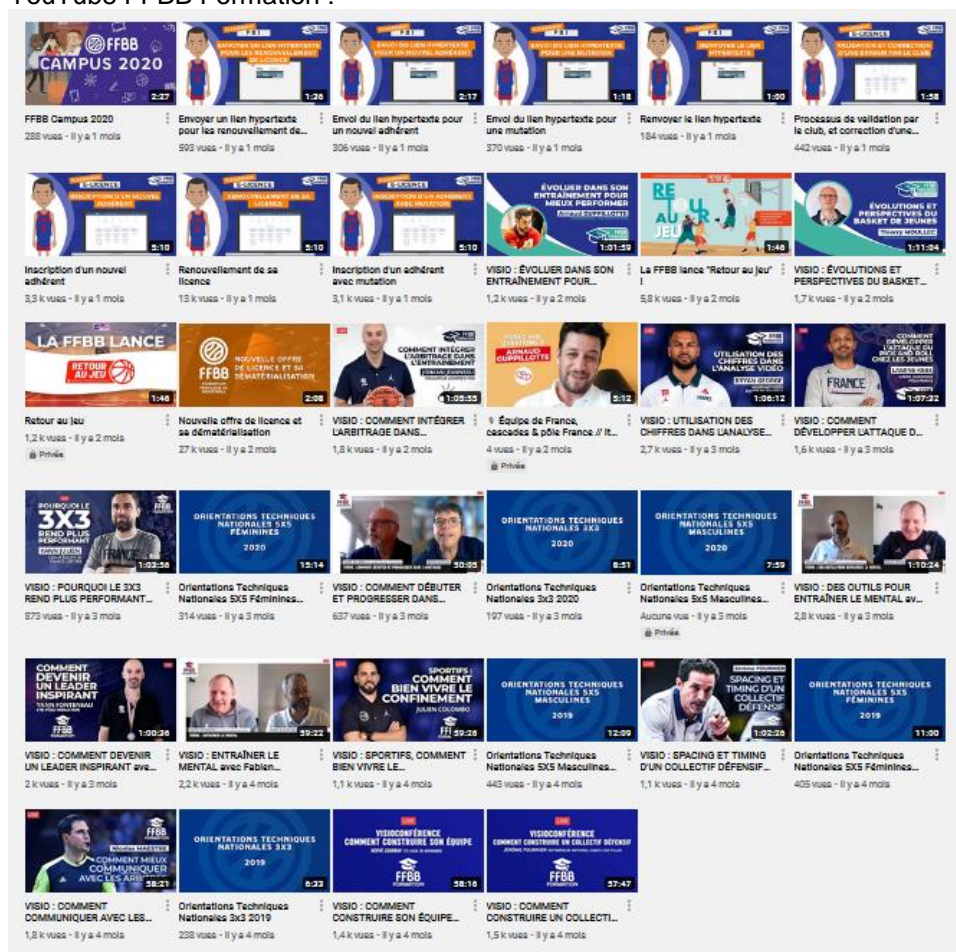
FFBB
CAMPUS 2020
2:27
FFBB Campus 2020
288 vues · Il y a 1 mois

1:36
Envoyer un lien hypertexte pour les renouvellement de...
593 vues · Il y a 1 mois

2:17
Envoi du lien hypertexte pour un nouvel adhérent
306 vues · Il y a 1 mois

1:18
Envoi du lien hypertexte pour une mutation
370 vues · Il y a 1 mois

1:00
Renvoyer le lien hypertexte
184 vues · Il y a 1 mois

1:58
Processus de validation par le club, et correction d'une...
442 vues · Il y a 1 mois

E-LICENCE
INSCRIPTION D'UN NOUVEL ADHÉRENT
5:10
Inscription d'un nouvel adhérent
3,3 k vues · Il y a 1 mois

E-LICENCE
RENOUVELLEMENT DE SA LICENCE
5:10
Renouvellement de sa licence
13 k vues · Il y a 1 mois

E-LICENCE
INSCRIPTION D'UN ADHÉRENT AVEC MUTATION
5:10
Inscription d'un adhérent avec mutation
3,1 k vues · Il y a 1 mois

ÉVOLUER DANS SON ENTRAÎNEMENT POUR MIEUX PERFORMER
Arnaud CUPPILLOTTE
1:01:59
VISIO : ÉVOLUER DANS SON ENTRAÎNEMENT POUR...
1,2 k vues · Il y a 2 mois

RETOUR AU JEU
1:48
La FFBB lance "Retour au jeu" !
5,8 k vues · Il y a 2 mois

ÉVOLUTIONS ET PERSPECTIVES DU BASKET DE JEUNES
Thierry MOULLEC
1:11:04
VISIO : ÉVOLUTIONS ET PERSPECTIVES DU BASKET...
1,7 k vues · Il y a 2 mois

LA FFBB LANCE
RETOUR AU JEU
1:46
Retour au jeu
1,2 k vues · Il y a 2 mois
Privée

FFBB
NOUVELLE OFFRE DE LICENCE ET SA DÉMATÉRIALISATION
2:08
Nouvelle offre de licence et sa dématérialisation
27 k vues · Il y a 2 mois

COMMENT INTÉGRER L'ARBITRAGE DANS L'ENTRAÎNEMENT
1:05:55
VISIO : COMMENT INTÉGRER L'ARBITRAGE DANS...
1,8 k vues · Il y a 2 mois

ARNAUD CUPPILLOTTE
5:12
Équipe de France, cascades & pôle France // It...
4 vues · Il y a 2 mois
Privée

UTILISATION DES CHIFFRES DANS L'ANALYSE VIDÉO
1:06:12
VISIO : UTILISATION DES CHIFFRES DANS L'ANALYSE...
2,7 k vues · Il y a 3 mois

COMMENT DÉVELOPPER L'ATTAQUE DU PICK AND ROLL CHEZ LES JEUNES
FRANCE
1:07:32
VISIO : COMMENT DÉVELOPPER L'ATTAQUE D...
1,6 k vues · Il y a 3 mois

POURQUOI LE 3X3 REND PLUS PERFORMANT
1:03:56
VISIO : POURQUOI LE 3X3 REND PLUS PERFORMANT...
873 vues · Il y a 3 mois

ORIENTATIONS TECHNIQUES NATIONALES 5X5 FÉMININES
2020
15:14
Orientations Techniques Nationales 5X5 Féminines...
314 vues · Il y a 3 mois

30:05
VISIO : COMMENT DÉBUTER ET PROGRESSER DANS...
637 vues · Il y a 3 mois

ORIENTATIONS TECHNIQUES NATIONALES 3X3
2020
8:51
Orientations Techniques Nationales 3x3 2020
197 vues · Il y a 3 mois

ORIENTATIONS TECHNIQUES NATIONALES 5X5 MASCULINES
2020
7:59
Orientations Techniques Nationales 5x5 Masculines...
Aucune vue · Il y a 3 mois
Privée

1:10:24
VISIO : DES OUTILS POUR ENTRAÎNER LE MENTAL av...
2,8 k vues · Il y a 3 mois

COMMENT DEVENIR UN LEADER INSPIRANT
1:00:26
VISIO : COMMENT DEVENIR UN LEADER INSPIRANT ave...
2 k vues · Il y a 3 mois

59:22
VISIO : ENTRAÎNER LE MENTAL avec Fabian...
2,2 k vues · Il y a 4 mois

SPORTIFS : COMMENT BIEN VIVRE LE CONFINEMENT
JULIEN COLOMBO
59:26
VISIO : SPORTIFS, COMMENT BIEN VIVRE LE...
1,1 k vues · Il y a 4 mois

ORIENTATIONS TECHNIQUES NATIONALES 5X5 MASCULINES
2019
12:09
Orientations Techniques Nationales 5X5 Masculines...
443 vues · Il y a 4 mois

Jérôme FOURNIER
SPACING ET TIMING D'UN COLLECTIF DÉFENSIF
1:02:28
VISIO : SPACING ET TIMING D'UN COLLECTIF DÉFENSIF...
1,1 k vues · Il y a 4 mois

ORIENTATIONS TECHNIQUES NATIONALES 5X5 FÉMININES
2019
11:00
Orientations Techniques Nationales 5X5 Féminines...
405 vues · Il y a 4 mois

Nicolas MAESTRE
COMMENT MIEUX COMMUNIQUER AVEC LES ARBITRES
58:21
VISIO : COMMENT COMMUNIQUER AVEC LES...
1,8 k vues · Il y a 4 mois

ORIENTATIONS TECHNIQUES NATIONALES 3X3
2019
6:33
Orientations Techniques Nationales 3x3 2019
238 vues · Il y a 4 mois

VISIOCONFÉRENCE
COMMENT CONSTRUIRE SON ÉQUIPE
FFBB FORMATION
58:16
VISIO : COMMENT CONSTRUIRE SON ÉQUIPE...
1,4 k vues · Il y a 4 mois

VISIOCONFÉRENCE
COMMENT CONSTRUIRE UN COLLECTIF DÉFENSIF
FFBB FORMATION
57:47
VISIO : COMMENT CONSTRUIRE UN COLLECTI...
1,5 k vues · Il y a 4 mois